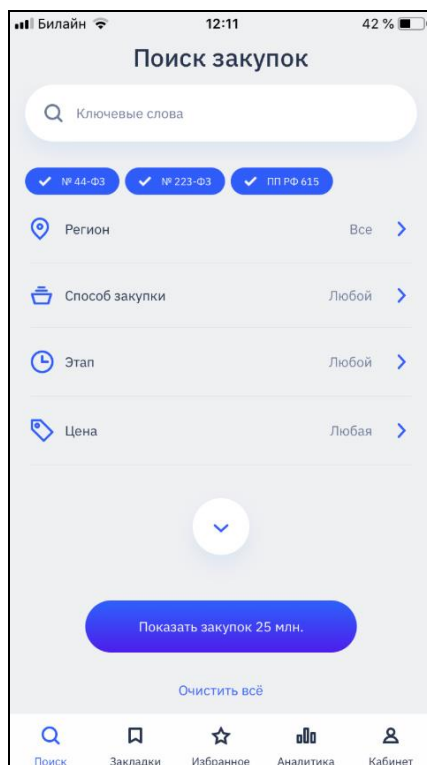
Билайн 12:11 42 %

Поиск закупок

Ключевые слова

№ 44-ФЗ
№ 223-ФЗ
ПП РФ 615

Регион Все

Способ закупки Любой

Этап Любой

Цена Любая

Показать закупок 25 млн.

Очистить всё

Поиск
Закладки
Избранное
Аналитика
Кабинет